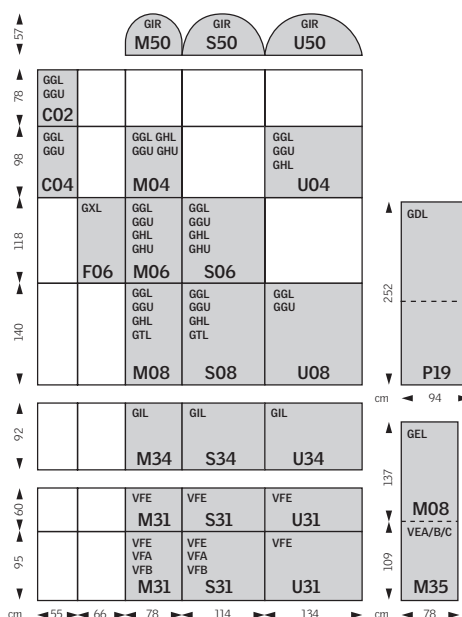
57

GIR
M50

GIR
S50

GIR
U50

78

GGL
GGU
C02

98

GGL
GGU
C04

GGL GHL
GGU GHU
M04

GGL
GGU
GHL
U04

118

GXL
F06

GGL
GGU
GHL
GHU
M06

GGL
GGU
GHL
GHU
S06

140

GGL
GGU
GHL
GTL
M08

GGL
GGU
GHL
GTL
S08

GGL
GGU
U08

252

GDL
P19

cm 94

92

GIL
M34

GIL
S34

GIL
U34

60

VFE
M31

VFE
S31

VFE
U31

95

VFE
VFA
VFB
M31

VFE
VFA
VFB
S31

VFE
U31

137

GEL
M08

109

VEA/B/C
M35

cm 55 66 78 114 134

cm 78